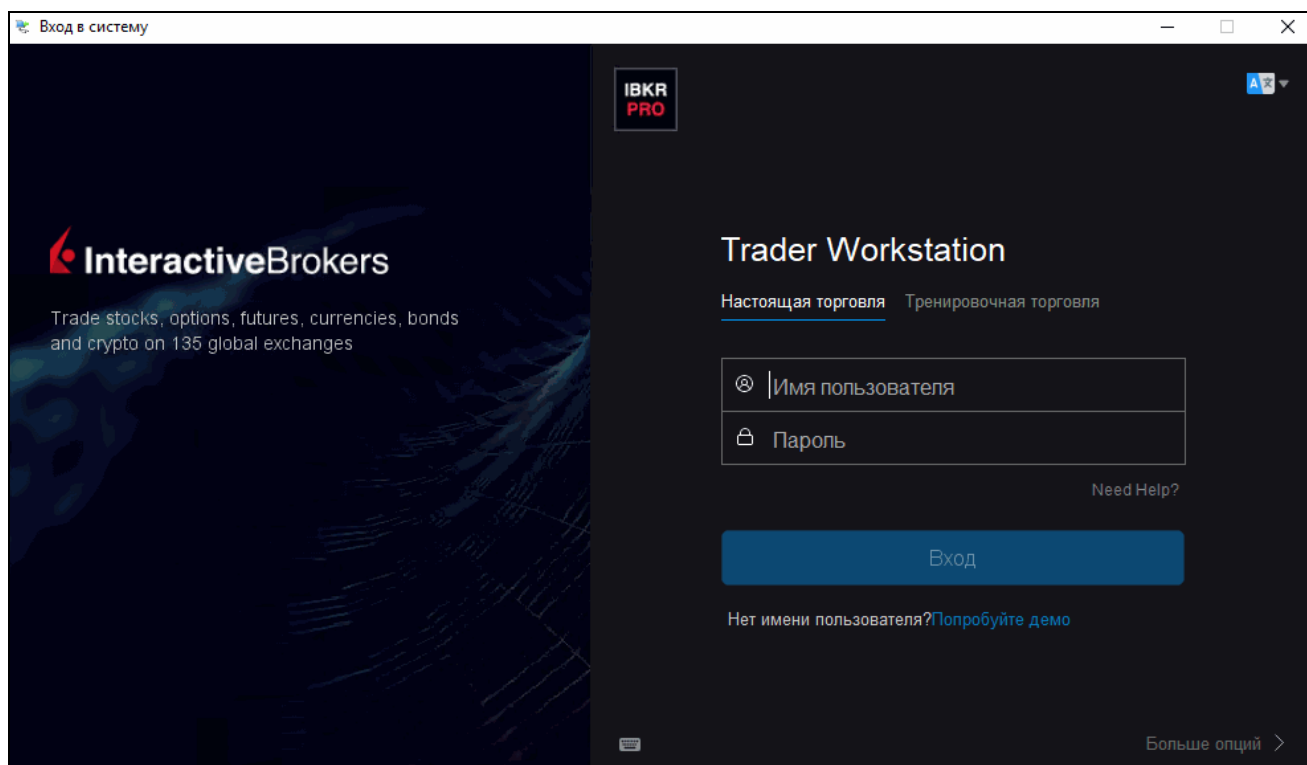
Вход в систему

InteractiveBrokers

Trade stocks, options, futures, currencies, bonds and crypto on 135 global exchanges

IBKR PRO

Trader Workstation

Настоящая торговля Тренировочная торговля

Имя пользователя

Пароль

Need Help?

Вход

Нет имени пользователя?Попробуйте демо

Больше опций